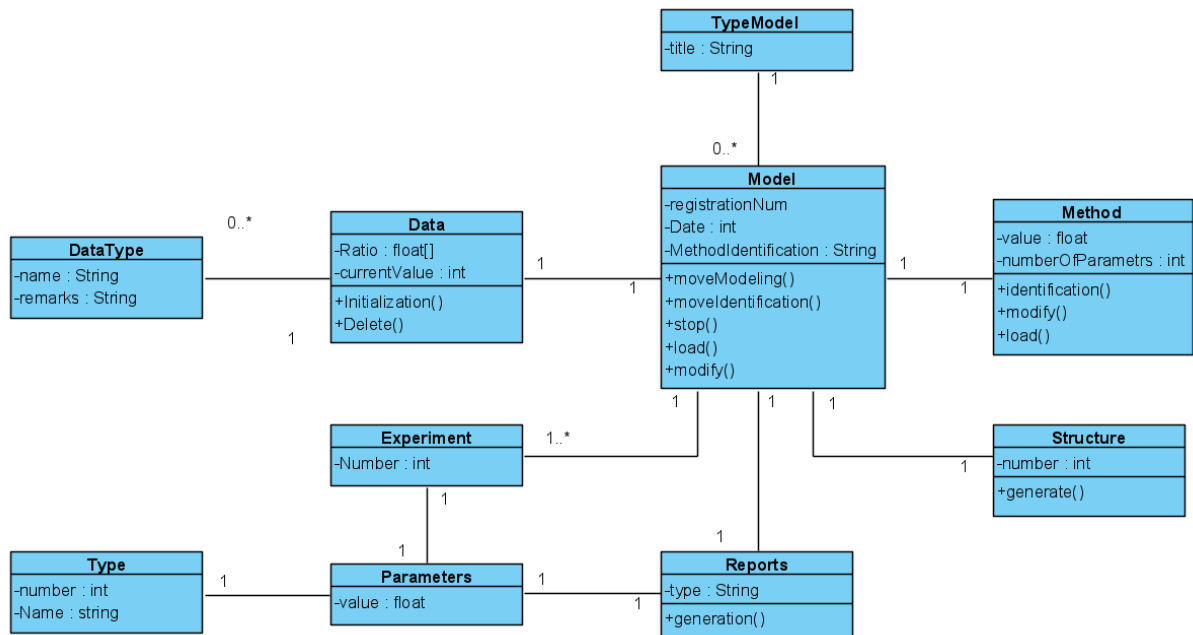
TypeModel
-title : String

1

0..*

Model
-registrationNum
-Date : int
-MethodIdentification : String
+moveModeling()
+moveIdentification()
+stop()
+load()
+modify()

0..*

DataType
-name : String
-remarks : String

1

Data
-Ratio : float[]
-currentValue : int
+Initialization()
+Delete()

1

1

1

1

Method
-value : float
-numberOfParametrs : int
+identification()
+modify()
+load()

1

1

1

Experiment
-Number : int

1..*

Structure
-number : int
+generate()

1

1

1

1

Type
-number : int
-Name : string

1

Parameters
-value : float

1

1

Reports
-type : String
+generation()